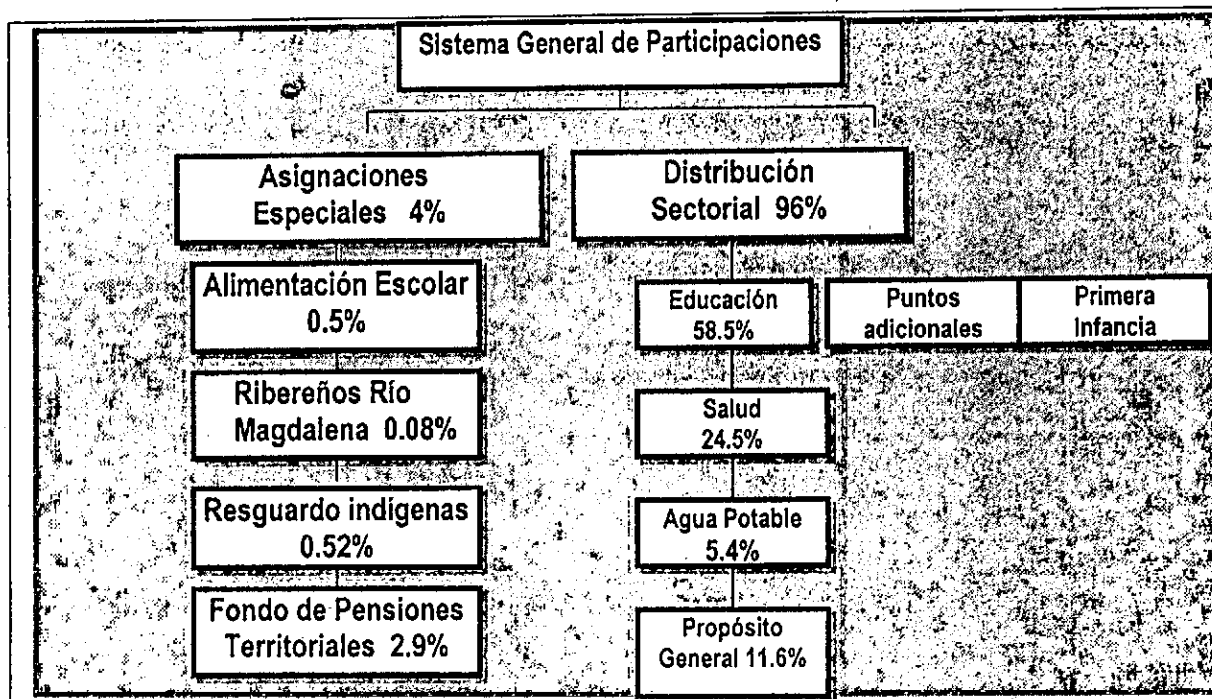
Sistema General de Participaciones

Asignaciones Especiales 4%

Distribución Sectorial 96%

Alimentación Escolar 0.5%

Ribereños Río Magdalena 0.08%

Resguardo indígenas 0.52%

Fondo de Pensiones Territoriales 2.9%

Educación 58.5%

Puntos adicionales

Primera Infancia

Salud 24.5%

Agua Potable 5.4%

Propósito General 11.6%